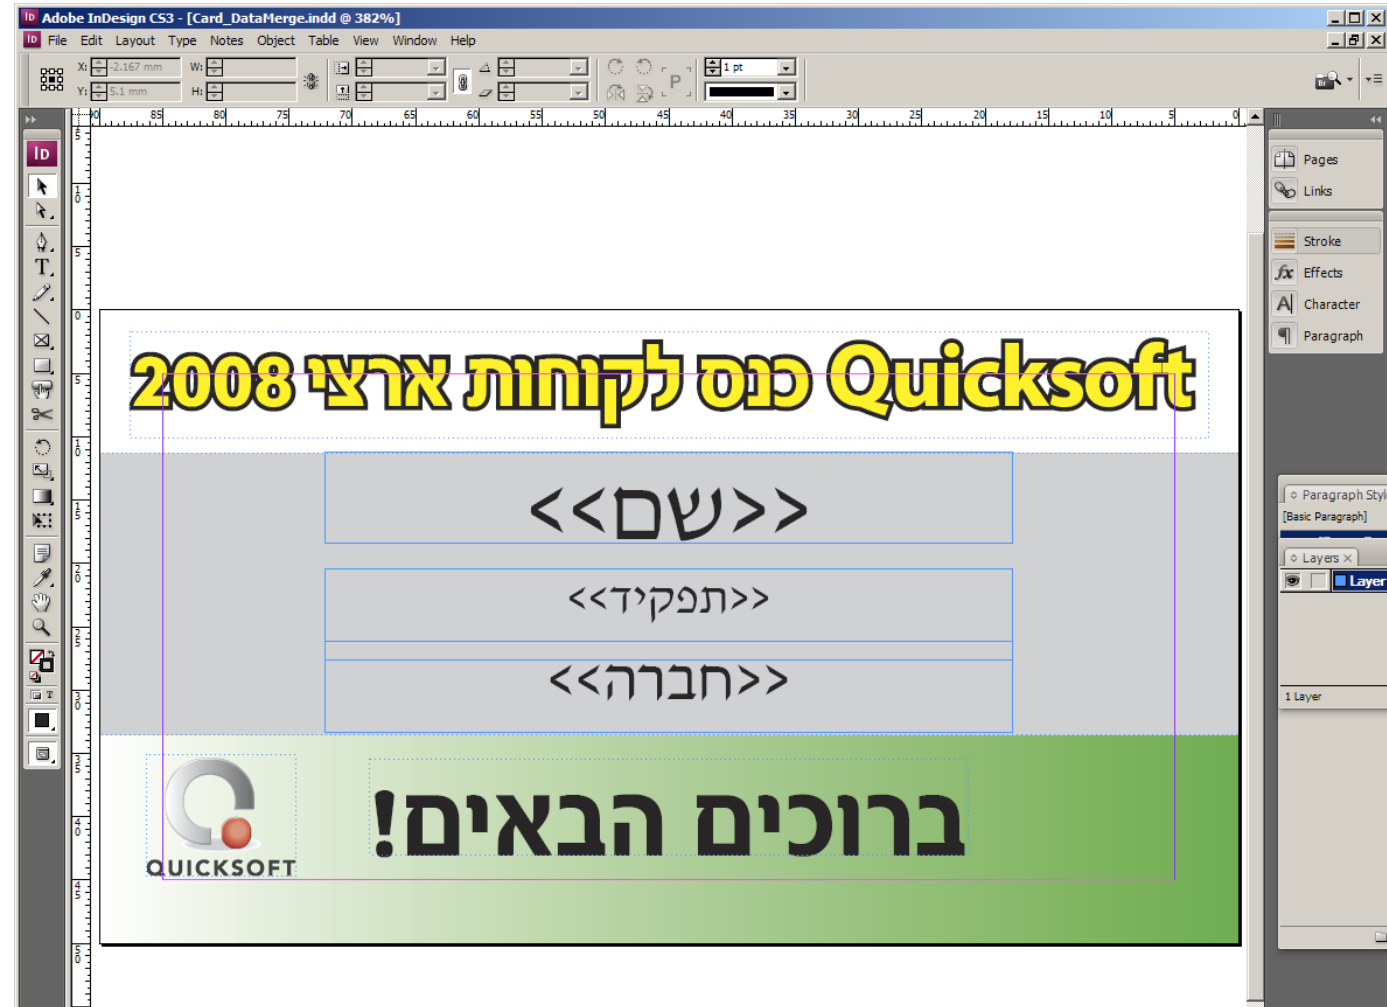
Adobe InDesign CS3 - [Card_DataMerge.indd @ 382%]

File Edit Layout Type Notes Object Table View Window Help

X: -2.167 mm W:
Y: 5.1 mm H:

1 pt

90 85 80 75 70 65 60 55 50 45 40 35 30 25 20 15 10 5 0

Pages
Links
Stroke
Effects
Character
Paragraph

Paragraph Styl
[Basic Paragraph]

Layers
Layer
1 Layer

Quicksoft כנס לקוחות ארצי 2008

<<שם>>

<<תפקיד>>

<<חברה>>

QUICKSOFT

ברוכים הבאים!